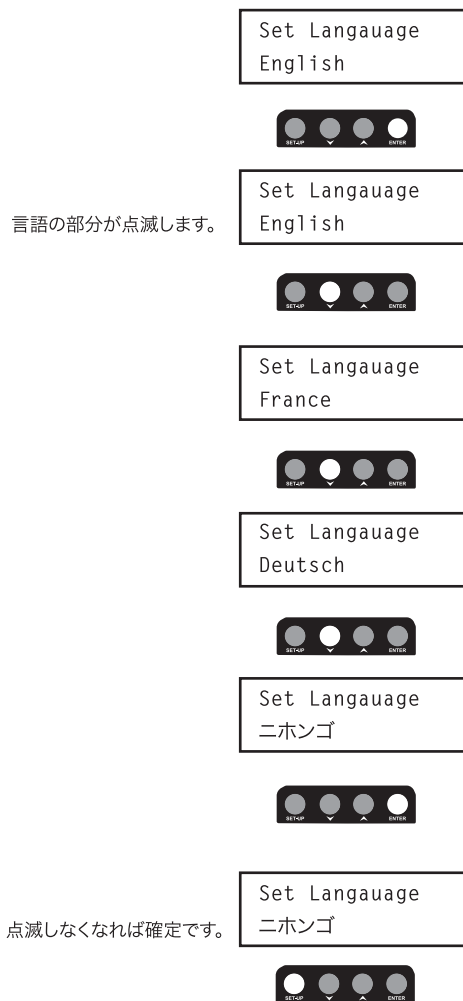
Set Langauage
English

SETUP ENTER

言語の部分が点滅します。

Set Langauage
English

SETUP ENTER

Set Langauage
France

SETUP ENTER

Set Langauage
Deutsch

SETUP ENTER

Set Langauage
ニホンゴ

SETUP ENTER

点滅しなくなれば確定です。

Set Langauage
ニホンゴ

SETUP ENTER